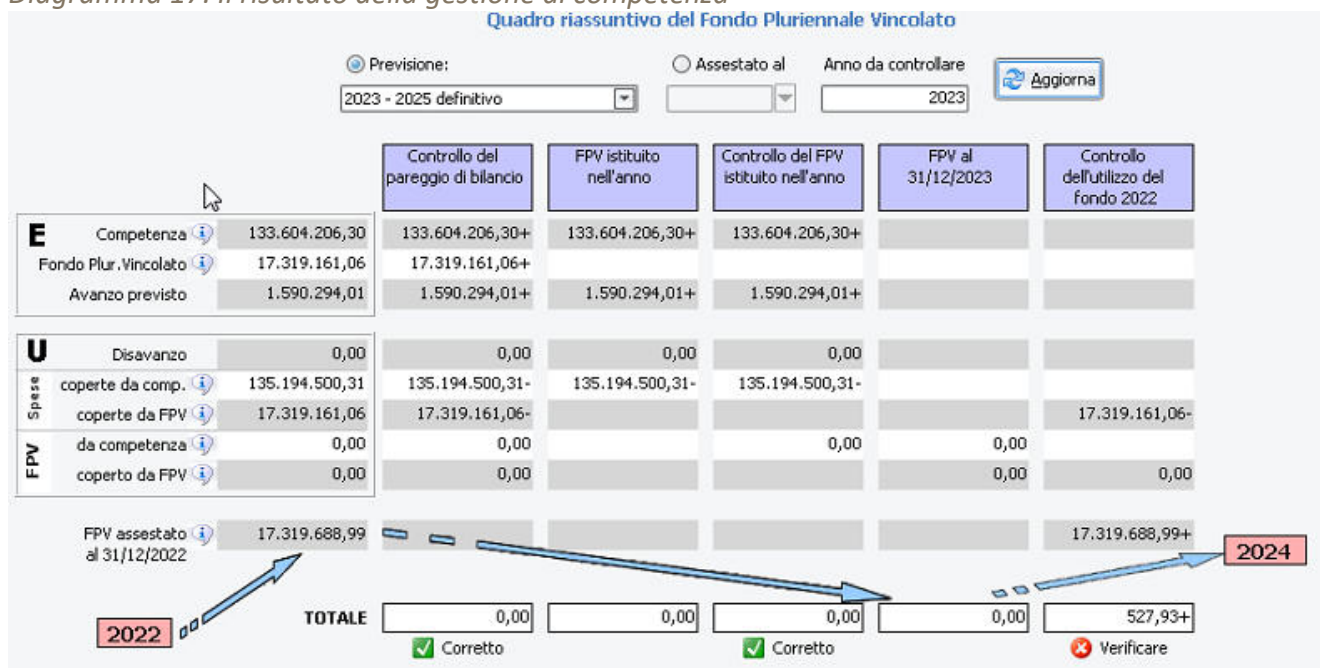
Diagramma 17: Il risultato della gestione di competenza

Quadro riassuntivo del Fondo Pluriennale Vincolato

Previsione: 2023 - 2025 definitivo

Assestato al

Anno da controllare 2023

Aggiorna

| | | Controllo del pareggio di bilancio | FPV istituito nell'anno | Controllo del FPV istituito nell'anno | FPV al 31/12/2023 | Controllo dell'utilizzo del fondo 2022 |
|---|---|---|---|---|---|---|
| **E** Competenza | 133.604.206,30 | 133.604.206,30+ | 133.604.206,30+ | 133.604.206,30+ | | |
| Fondo Plur.Vincolato | 17.319.161,06 | 17.319.161,06+ | | | | |
| Avanzo previsto | 1.590.294,01 | 1.590.294,01+ | 1.590.294,01+ | 1.590.294,01+ | | |
| **U** Disavanzo | 0,00 | 0,00 | 0,00 | 0,00 | | |
| Spese coperte da comp. | 135.194.500,31 | 135.194.500,31- | 135.194.500,31- | 135.194.500,31- | | |
| Spese coperte da FPV | 17.319.161,06 | 17.319.161,06- | | | | 17.319.161,06- |
| FPV da competenza | 0,00 | 0,00 | | 0,00 | 0,00 | |
| FPV coperto da FPV | 0,00 | 0,00 | | | 0,00 | 0,00 |
| FPV assestato al 31/12/2022 | 17.319.688,99 | | | | | 17.319.688,99+ |
| TOTALE | | 0,00 | 0,00 | 0,00 | 0,00 | 527,93+ |
| | | Corretto | | Corretto | | Verificare |

2022

2024